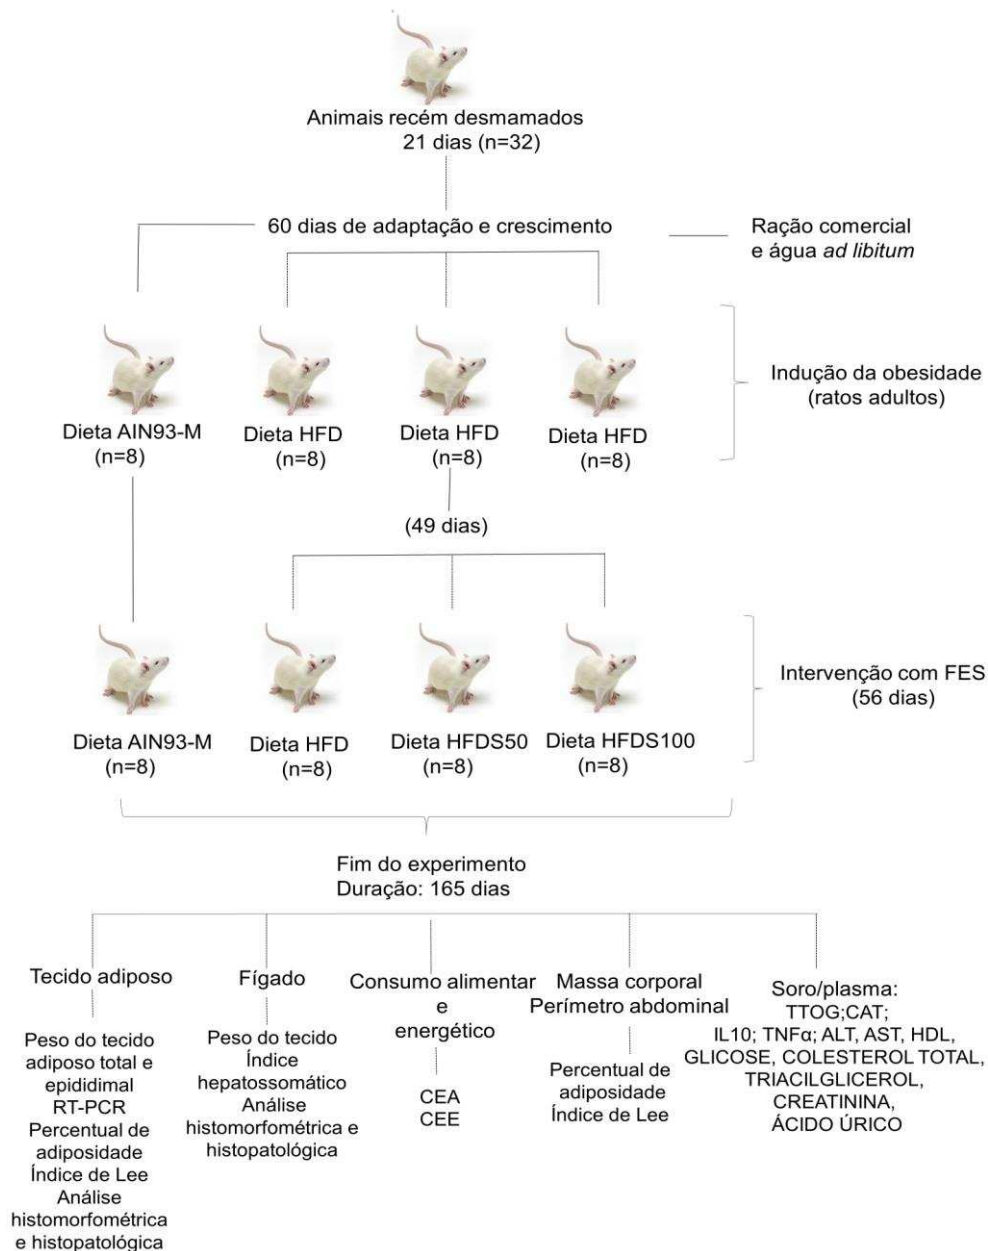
Animais recém desmamados
21 dias (n=32)

60 dias de adaptação e crescimento

Ração comercial
e água *ad libitum*

Indução da obesidade
(ratos adultos)

Dieta AIN93-M
(n=8)

Dieta HFD
(n=8)

Dieta HFD
(n=8)

Dieta HFD
(n=8)

(49 dias)

Intervenção com FES
(56 dias)

Dieta AIN93-M
(n=8)

Dieta HFD
(n=8)

Dieta HFDS50
(n=8)

Dieta HFDS100
(n=8)

Fim do experimento
Duração: 165 dias

Tecido adiposo

Peso do tecido adiposo total e epididimal
RT-PCR
Percentual de adiposidade
Índice de Lee
Análise histomorfométrica e histopatológica

Fígado

Peso do tecido
Índice hepatossomático
Análise histomorfométrica e histopatológica

Consumo alimentar e energético

CEA
CEE

Massa corporal
Perímetro abdominal

Percentual de adiposidade
Índice de Lee

Soro/plasma:
TTOG;CAT;
IL10; TNFα; ALT, AST, HDL,
GLICOSE, COLESTEROL TOTAL,
TRIACILGLICEROL,
CREATININA,
ÁCIDO ÚRICO